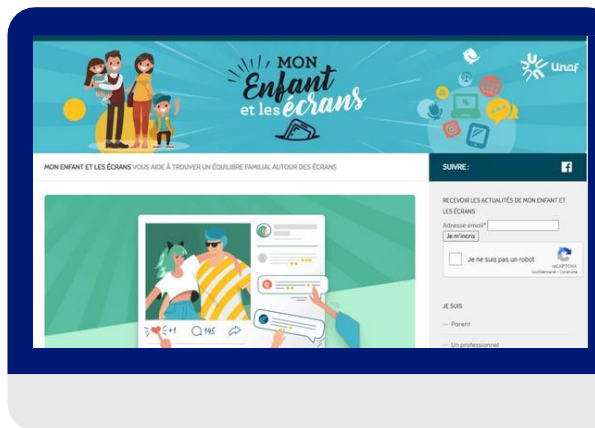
MON Enfant et les écrans

Unaf

MON ENFANT ET LES ÉCRANS VOUS AIDE À TROUVER UN ÉQUILIBRE FAMILIAL AUTOUR DES ÉCRANS

SUIVRE :

RECEVOIR LES ACTUALITÉS DE MON ENFANT ET LES ÉCRANS

Adresse email*

Je m'inscris

Je ne suis pas un robot

reCAPTCHA
Confidentialité - Conditions

JE SUIS

— Parent

— Un professionnel

+1

145